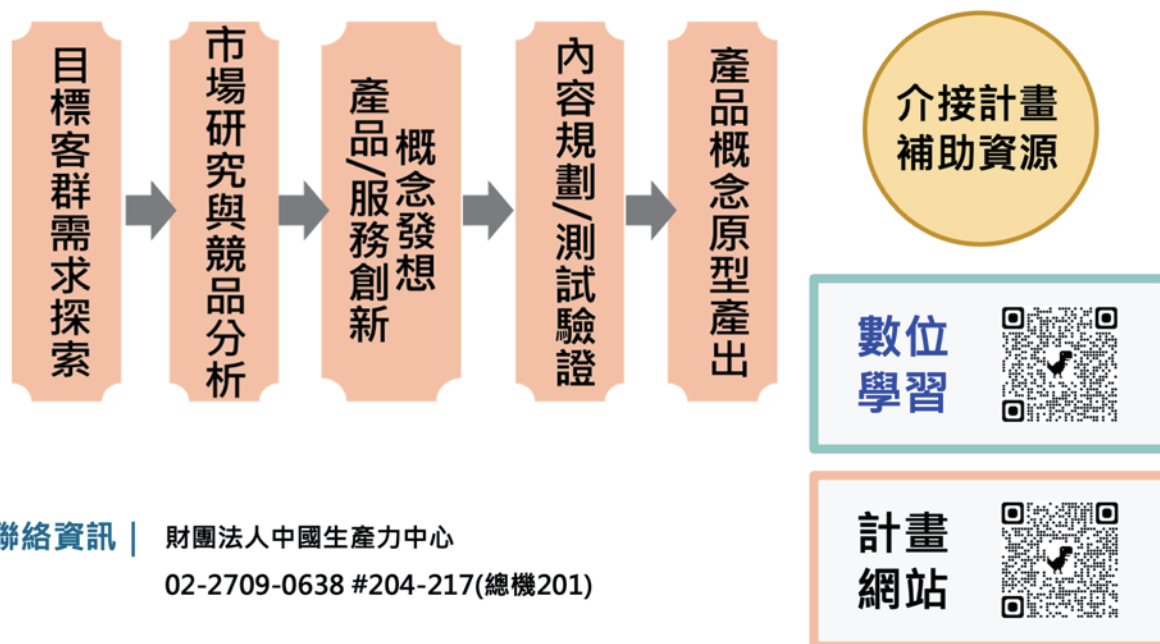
目標客群需求探索

市場研究與競品分析

概念發想
產品/服務創新

內容規劃/測試驗證

產品概念原型產出

介接計畫
補助資源

數位
學習

計畫
網站

聯絡資訊｜ 財團法人中國生產力中心

02-2709-0638 #204-217(總機201)